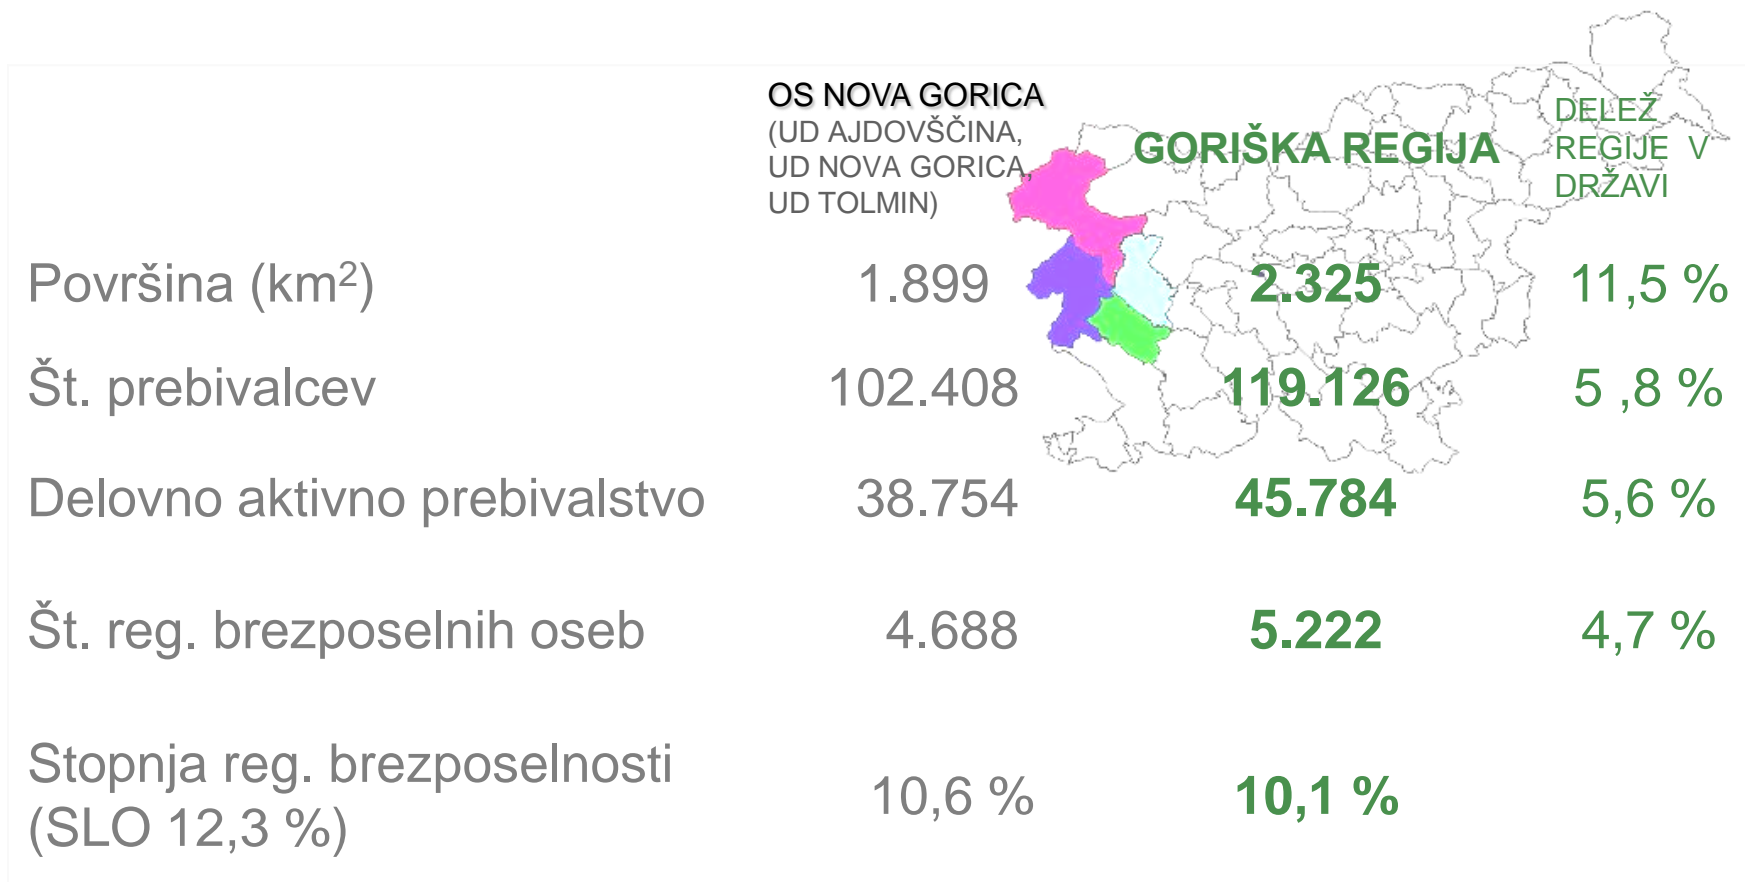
|  | OS NOVA GORICA (UD AJDOVŠČINA, UD NOVA GORICA, UD TOLMIN) | GORIŠKA REGIJA | DELEŽ REGIJE V DRŽAVI |
|---|---|---|---|
| Površina (km$^2$) | 1.899 | 2.325 | 11,5 % |
| Št. prebivalcev | 102.408 | 119.126 | 5 ,8 % |
| Delovno aktivno prebivalstvo | 38.754 | 45.784 | 5,6 % |
| Št. reg. brezposelnih oseb | 4.688 | 5.222 | 4,7 % |
| Stopnja reg. brezposelnosti (SLO 12,3 %) | 10,6 % | 10,1 % |  |